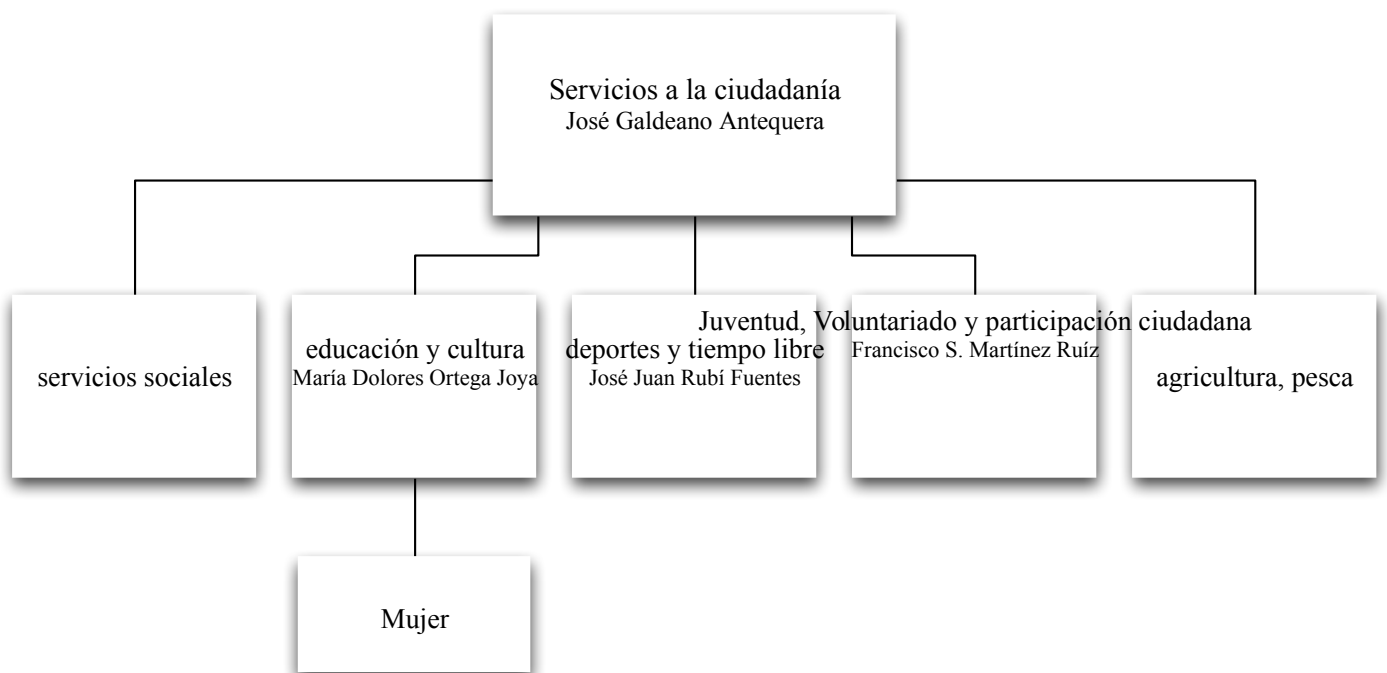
Servicios a la ciudadanía
José Galdeano Antequera

servicios sociales

educación y cultura
María Dolores Ortega Joya

deportes y tiempo libre
José Juan Rubí Fuentes

Juventud, Voluntariado y participación ciudadana
Francisco S. Martínez Ruíz

agricultura, pesca

Mujer